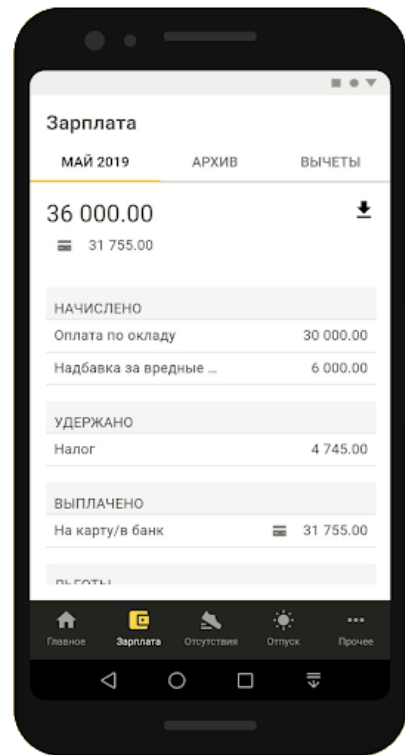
Зарплата

МАЙ 2019 | АРХИВ | ВЫЧЕТЫ

36 000.00

31 755.00

НАЧИСЛЕНО

| | |
|---|---|
| Оплата по окладу | 30 000.00 |
| Надбавка за вредные ... | 6 000.00 |

УДЕРЖАНО

| | |
|---|---|
| Налог | 4 745.00 |

ВЫПЛАЧЕНО

| | |
|---|---|
| На карту/в банк | 31 755.00 |

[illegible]

Главное | Зарплата | Отсутствия | Отпуск | Прочее